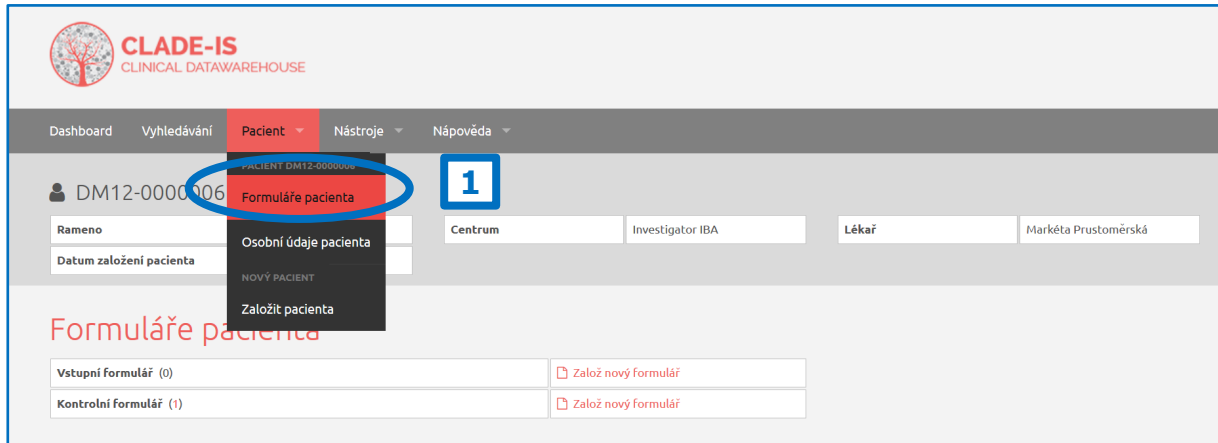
CLADE-IS
CLINICAL DATAWAREHOUSE

Dashboard Vyhledávání Pacient Nástroje Nápověda

PACIENT DM12-0000006
Formuláře pacienta
Osobní údaje pacienta
NOVÝ PACIENT
Založit pacienta

1

DM12-000006

| Rameno | | Centrum | Investigator IBA | Lékař | Markéta Prustoměrská |
|---|---|---|---|---|---|
| Datum založení pacienta | | | | | |

Formuláře pacienta

| Vstupní formulář (0) | Založ nový formulář |
|---|---|
| Kontrolní formulář (1) | Založ nový formulář |